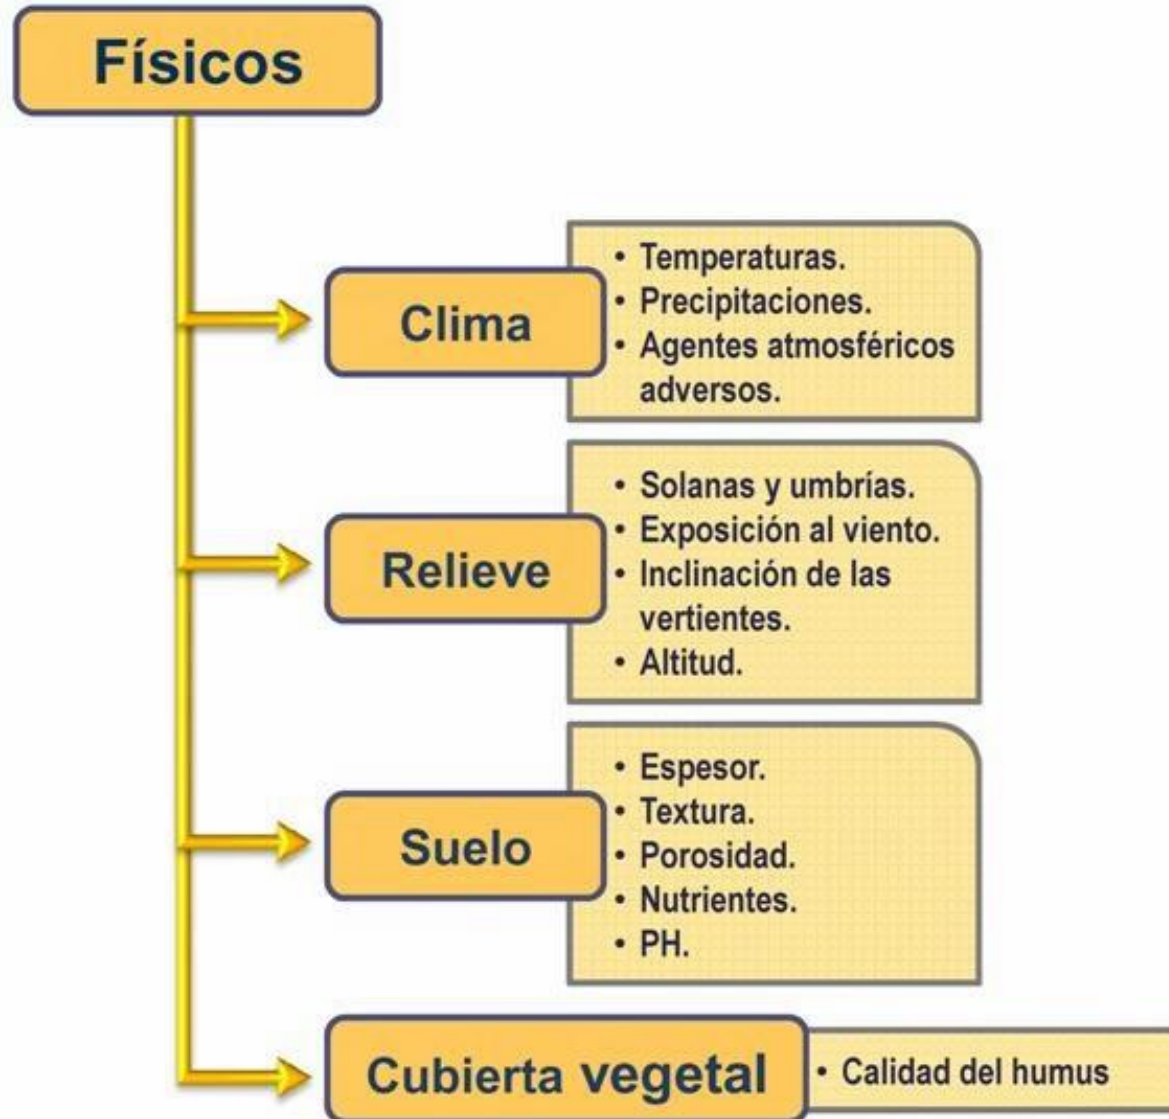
Físicos

Clima

- Temperaturas.
- Precipitaciones.
- Agentes atmosféricos adversos.

Relieve

- Solanas y umbrías.
- Exposición al viento.
- Inclinación de las vertientes.
- Altitud.

Suelo

- Espesor.
- Textura.
- Porosidad.
- Nutrientes.
- PH.

Cubierta vegetal

- Calidad del humus